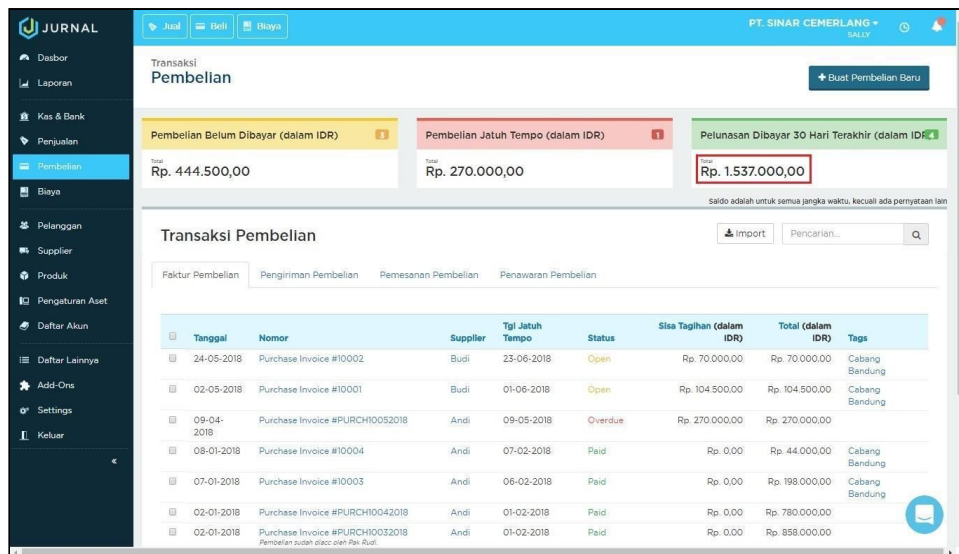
JURNAL

Jual Beli Biaya

PT. SINAR CEMERLANG
SALLY

Dasbor
Laporan
Kas & Bank
Penjualan
Pembelian
Biaya
Pelanggan
Supplier
Produk
Pengaturan Aset
Daftar Akun
Daftar Lainnya
Add-Ons
Settings
Keluar
«

Transaksi
Pembelian

+ Buat Pembelian Baru

Pembelian Belum Dibayar (dalam IDR) 3
Total
Rp. 444.500,00

Pembelian Jatuh Tempo (dalam IDR) 1
Total
Rp. 270.000,00

Pelunasan Dibayar 30 Hari Terakhir (dalam IDR) 4
Total
Rp. 1.537.000,00

Saldo adalah untuk semua jangka waktu, kecuali ada pernyataan lain

Transaksi Pembelian

Import Pencarian...

Faktur Pembelian Pengiriman Pembelian Pemesanan Pembelian Penawaran Pembelian

| | Tanggal | Nomor | Supplier | Tgl Jatuh Tempo | Status | Sisa Tagihan (dalam IDR) | Total (dalam IDR) | Tags |
|---|---|---|---|---|---|---|---|---|
| | 24-05-2018 | Purchase Invoice #10002 | Budi | 23-06-2018 | Open | Rp. 70.000,00 | Rp. 70.000,00 | Cabang Bandung |
| | 02-05-2018 | Purchase Invoice #10001 | Budi | 01-06-2018 | Open | Rp. 104.500,00 | Rp. 104.500,00 | Cabang Bandung |
| | 09-04-2018 | Purchase Invoice #PURCH10052018 | Andi | 09-05-2018 | Overdue | Rp. 270.000,00 | Rp. 270.000,00 | |
| | 08-01-2018 | Purchase Invoice #10004 | Andi | 07-02-2018 | Paid | Rp. 0,00 | Rp. 44.000,00 | Cabang Bandung |
| | 07-01-2018 | Purchase Invoice #10003 | Andi | 06-02-2018 | Paid | Rp. 0,00 | Rp. 198.000,00 | Cabang Bandung |
| | 02-01-2018 | Purchase Invoice #PURCH10042018 | Andi | 01-02-2018 | Paid | Rp. 0,00 | Rp. 780.000,00 | |
| | 02-01-2018 | Purchase Invoice #PURCH10032018 Pembelian sudah diacc oleh Pak Rudi. | Andi | 01-02-2018 | Paid | Rp. 0,00 | Rp. 858.000,00 | |